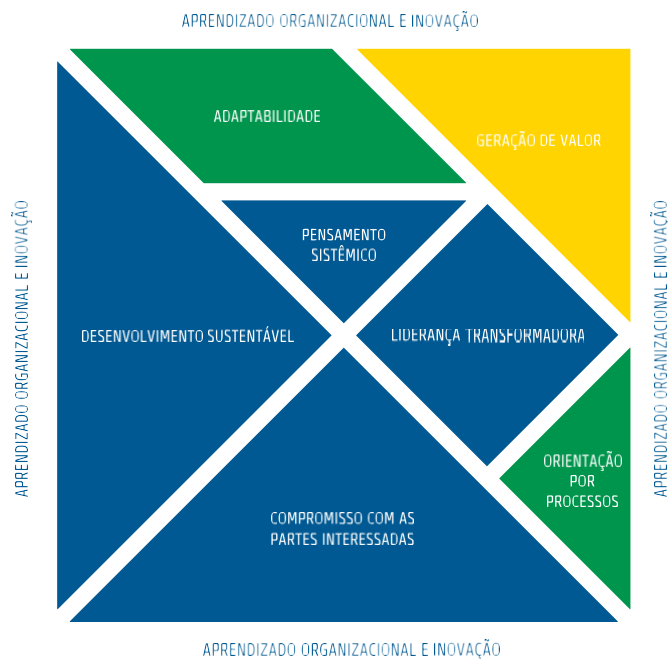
APRENDIZADO ORGANIZACIONAL E INOVAÇÃO

ADAPTABILIDADE

GERAÇÃO DE VALOR

APRENDIZADO ORGANIZACIONAL E INOVAÇÃO

PENSAMENTO SISTÊMICO

APRENDIZADO ORGANIZACIONAL E INOVAÇÃO

DESENVOLVIMENTO SUSTENTÁVEL

LIDERANÇA TRANSFORMADORA

ORIENTAÇÃO POR PROCESSOS

COMPROMISSO COM AS PARTES INTERESSADAS

APRENDIZADO ORGANIZACIONAL E INOVAÇÃO